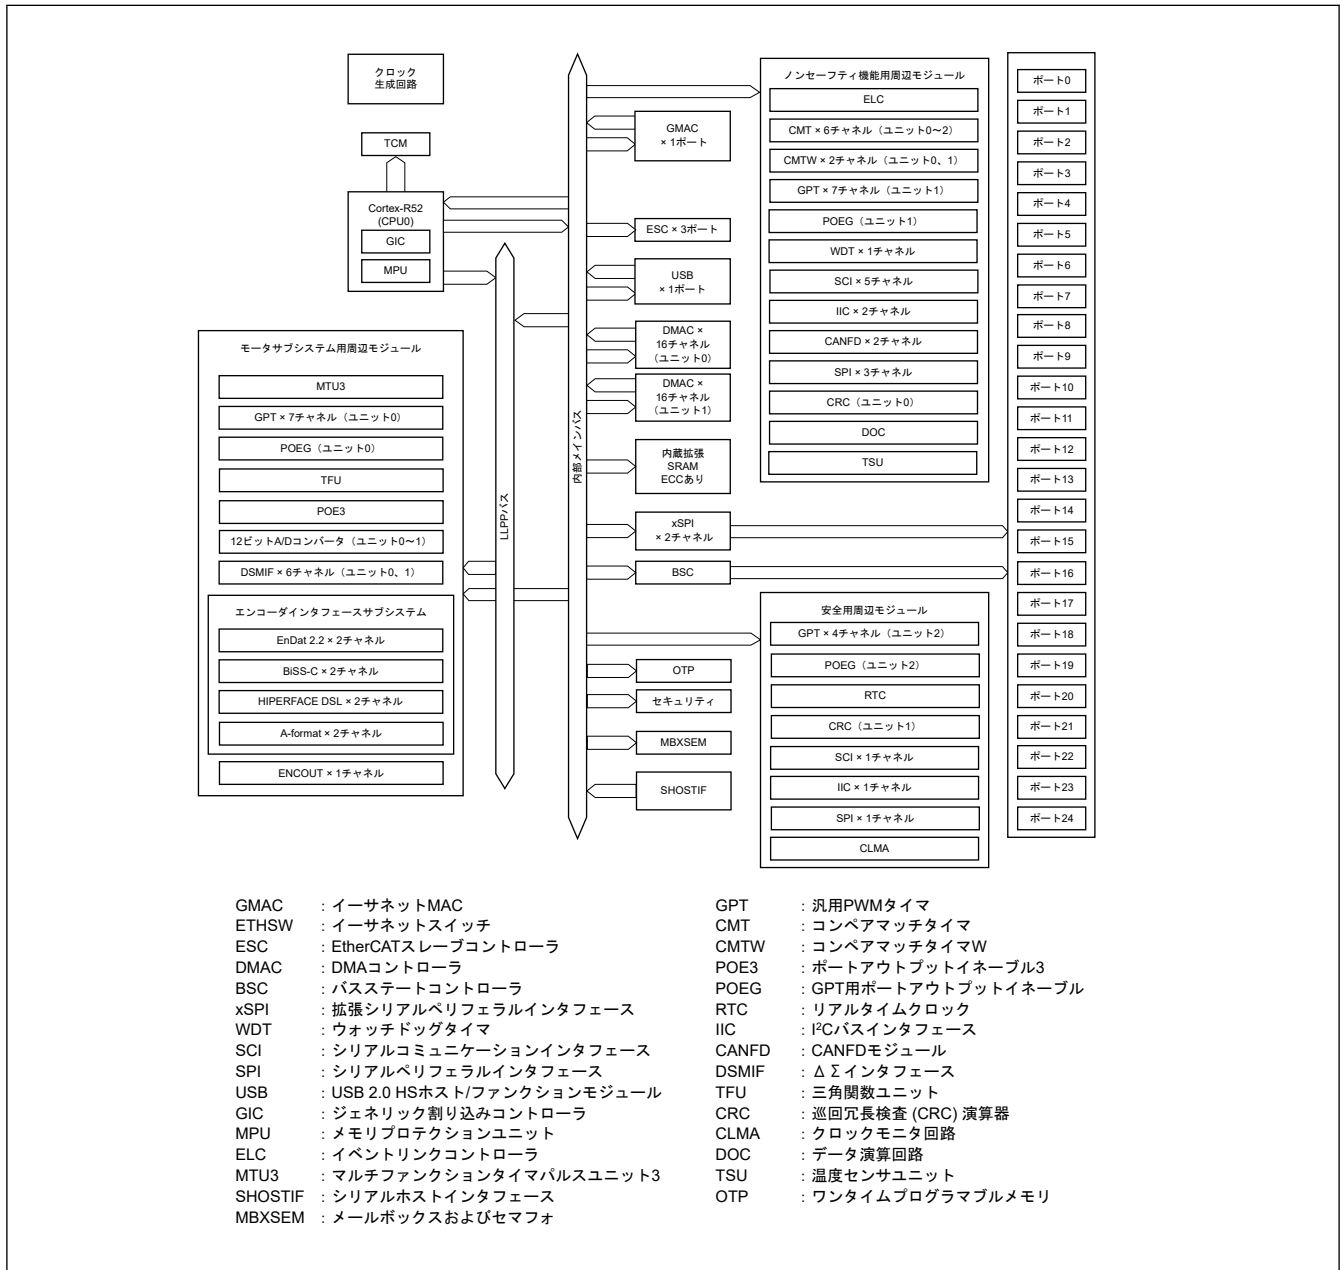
クロック
生成回路

TCM

Cortex-R52
(CPU0)
GIC
MPU

モータサブシステム用周辺モジュール
MTU3
GPT × 7チャネル（ユニット0）
POEG（ユニット0）
TFU
POE3
12ビットA/Dコンバータ（ユニット0〜1）
DSMIF × 6チャネル（ユニット0、1）
エンコーダインタフェースサブシステム
EnDat 2.2 × 2チャネル
BiSS-C × 2チャネル
HIPERFACE DSL × 2チャネル
A-format × 2チャネル
ENCOUT × 1チャネル

LLPPバス

内部メインバス

GMAC
× 1ポート
ESC × 3ポート
USB
× 1ポート
DMAC ×
16チャネル
（ユニット0）
DMAC ×
16チャネル
（ユニット1）
内蔵拡張
SRAM
ECCあり
xSPI
× 2チャネル
BSC
OTP
セキュリティ
MBXSEM
SHOSTIF

ノンセーフティ機能用周辺モジュール
ELC
CMT × 6チャネル（ユニット0〜2）
CMTW × 2チャネル（ユニット0、1）
GPT × 7チャネル（ユニット1）
POEG（ユニット1）
WDT × 1チャネル
SCI × 5チャネル
IIC × 2チャネル
CANFD × 2チャネル
SPI × 3チャネル
CRC（ユニット0）
DOC
TSU

安全用周辺モジュール
GPT × 4チャネル（ユニット2）
POEG（ユニット2）
RTC
CRC（ユニット1）
SCI × 1チャネル
IIC × 1チャネル
SPI × 1チャネル
CLMA

ポート0
ポート1
ポート2
ポート3
ポート4
ポート5
ポート6
ポート7
ポート8
ポート9
ポート10
ポート11
ポート12
ポート13
ポート14
ポート15
ポート16
ポート17
ポート18
ポート19
ポート20
ポート21
ポート22
ポート23
ポート24

GMAC : イーサネットMAC
ETHSW : イーサネットスイッチ
ESC : EtherCATスレーブコントローラ
DMAC : DMAコントローラ
BSC : バスステートコントローラ
xSPI : 拡張シリアルペリフェラルインタフェース
WDT : ウォッチドッグタイマ
SCI : シリアルコミュニケーションインタフェース
SPI : シリアルペリフェラルインタフェース
USB : USB 2.0 HSホスト/ファンクションモジュール
GIC : ジェネリック割り込みコントローラ
MPU : メモリプロテクションユニット
ELC : イベントリンクコントローラ
MTU3 : マルチファンクションタイマパルスユニット3
SHOSTIF : シリアルホストインタフェース
MBXSEM : メールボックスおよびセマフォ

GPT : 汎用PWMタイマ
CMT : コンペアマッチタイマ
CMTW : コンペアマッチタイマW
POE3 : ポートアウトプットイネーブル3
POEG : GPT用ポートアウトプットイネーブル
RTC : リアルタイムクロック
IIC : $I^2C$バスインタフェース
CANFD : CANFDモジュール
DSMIF : ΔΣインタフェース
TFU : 三角関数ユニット
CRC : 巡回冗長検査 (CRC) 演算器
CLMA : クロックモニタ回路
DOC : データ演算回路
TSU : 温度センサユニット
OTP : ワンタイムプログラマブルメモリ